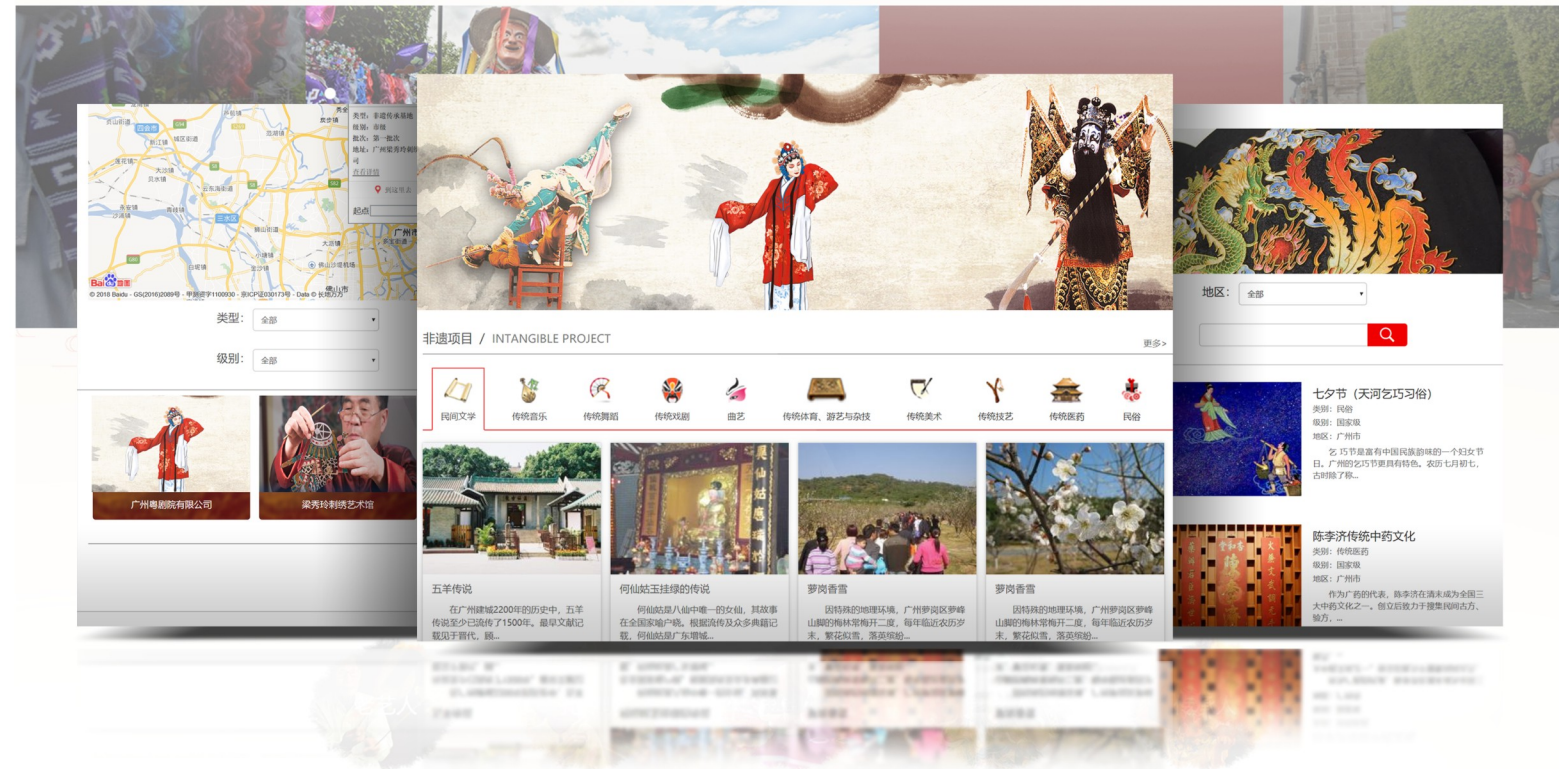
类型：非遗传承基地
级别：市级
批次：第一批次
地址：广州梁秀玲刺绣
查看详情
到这里去
起点

© 2018 Baidu - GS(2016)2089号

类型： 全部
级别： 全部

广州粤剧院有限公司
梁秀玲刺绣艺术馆

非遗项目 / INTANGIBLE PROJECT
更多>

民间文学
传统音乐
传统舞蹈
传统戏剧
曲艺
传统体育、游艺与杂技
传统美术
传统技艺
传统医药
民俗

五羊传说
在广州建城2200年的历史中，五羊传说至少已流传了1500年。最早文献记载见于晋代，顾...

何仙姑玉挂绿的传说
何仙姑是八仙中唯一的女仙，其故事在全国家喻户晓。根据流传及众多典籍记载，何仙姑是广东增城...

萝岗香雪
因特殊的地理环境，广州萝岗区萝峰山脚的梅林常梅开二度，每年临近农历岁末，繁花似雪，落英缤纷...

萝岗香雪
因特殊的地理环境，广州萝岗区萝峰山脚的梅林常梅开二度，每年临近农历岁末，繁花似雪，落英缤纷...

地区： 全部

七夕节（天河乞巧习俗）
类别：民俗
级别：国家级
地区：广州市
乞巧节是富有中国民族韵味的一个妇女节日。广州的乞巧节更具有特色。农历七月初七，古时除了称...

陈李济传统中药文化
类别：传统医药
级别：国家级
地区：广州市
作为广药的代表，陈李济在清末成为全国三大中药文化之一。创立后致力于搜集民间古方、验方，...